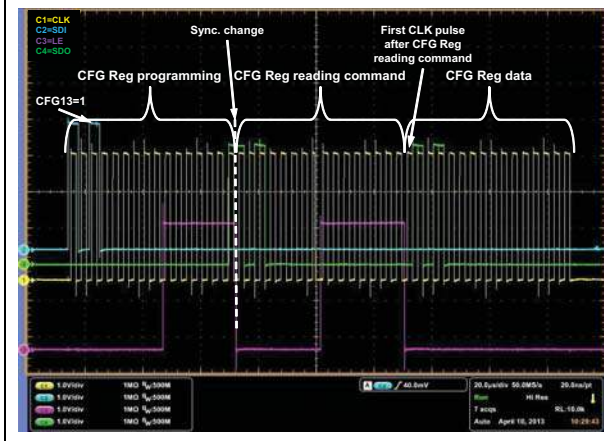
C1=CLK
C2=SDI
C3=LE
C4=SDO

Sync. change

First CLK pulse after CFG Reg reading command

CFG Reg programming

CFG Reg reading command

CFG Reg data

CFG13=1

1.0V/div 1MΩ $B_W$:500M
1.0V/div 1MΩ $B_W$:500M
1.0V/div 1MΩ $B_W$:500M
1.0V/div 1MΩ $B_W$:500M

40.0mV

20.0µs/div 50.0MS/s 20.0ns/pt
Run Hi Res
7 acqs RL:10.0k
Auto April 10, 2013 10:29:43